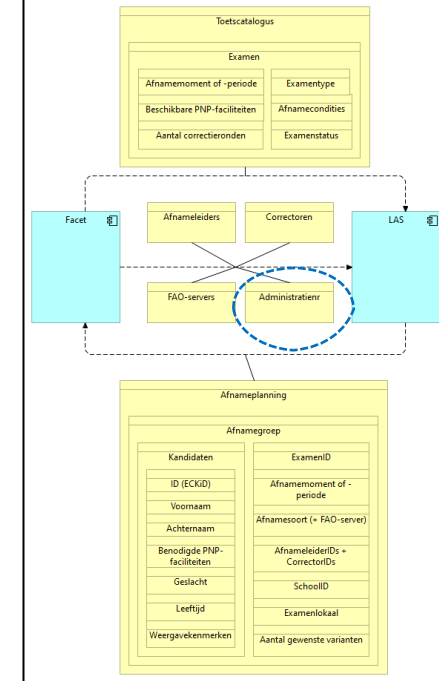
Toetscatalogus

Examen

Afnamemoment of -periode

Examentype

Beschikbare PNP-faciliteiten

Afnamecondities

Aantal correctieronden

Examenstatus

Facet

Afnameleiders

Correctoren

LAS

FAO-servers

Administratienr

Afnameplanning

Afnamegroep

Kandidaten

ID (ECKiD)

Voornaam

Achternaam

Benodigde PNP-faciliteiten

Geslacht

Leeftijd

Weergavekenmerken

ExamenID

Afnamemoment of -periode

Afnamesoort (+ FAO-server)

AfnameleiderIDs + CorrectorIDs

SchoolID

Examenlokaal

Aantal gewenste varianten